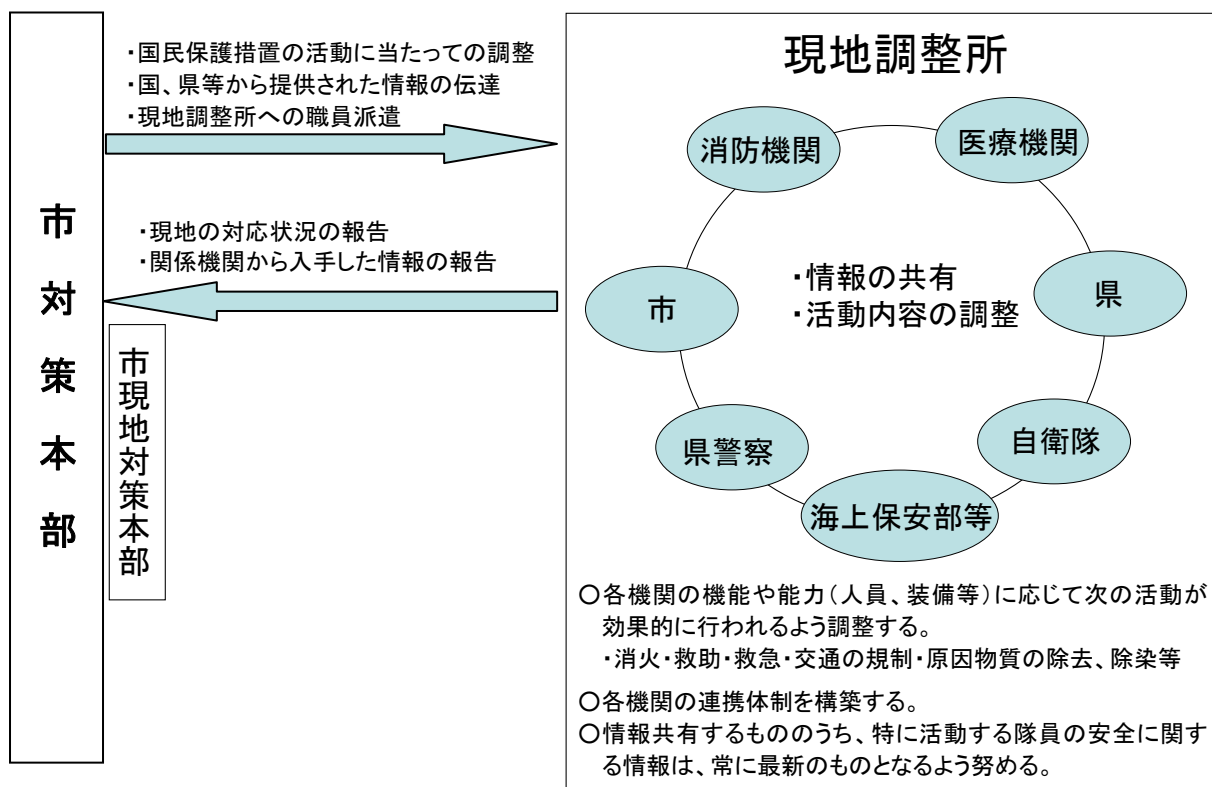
市対策本部

・国民保護措置の活動に当たっての調整
・国、県等から提供された情報の伝達
・現地調整所への職員派遣

・現地の対応状況の報告
・関係機関から入手した情報の報告

市現地対策本部

現地調整所

消防機関
医療機関
市
・情報の共有
・活動内容の調整
県
県警察
自衛隊
海上保安部等

○各機関の機能や能力（人員、装備等）に応じて次の活動が効果的に行われるよう調整する。
・消火・救助・救急・交通の規制・原因物質の除去、除染等

○各機関の連携体制を構築する。
○情報共有するもののうち、特に活動する隊員の安全に関する情報は、常に最新のものとなるよう努める。